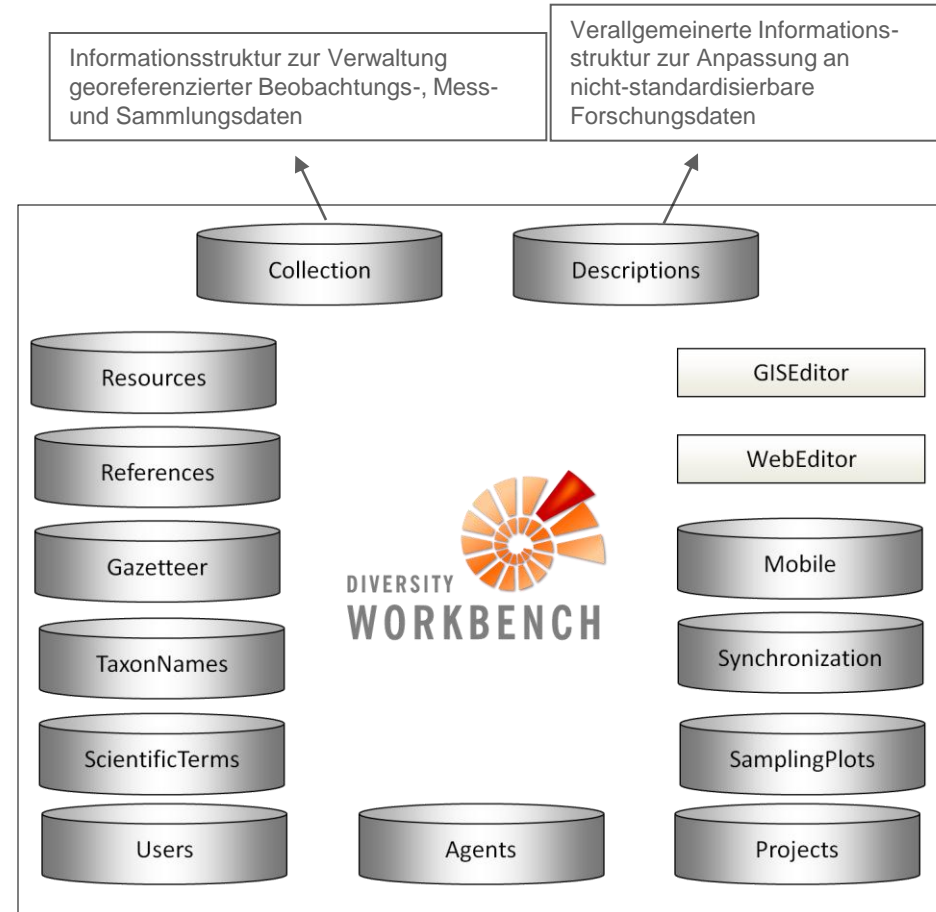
Informationsstruktur zur Verwaltung georeferenzierter Beobachtungs-, Mess- und Sammlungsdaten

Verallgemeinerte Informationsstruktur zur Anpassung an nicht-standardisierbare Forschungsdaten

Collection

Descriptions

Resources

GISEditor

References

WebEditor

Gazetteer

DIVERSITY WORKBENCH

Mobile

TaxonNames

Synchronization

ScientificTerms

SamplingPlots

Users

Agents

Projects